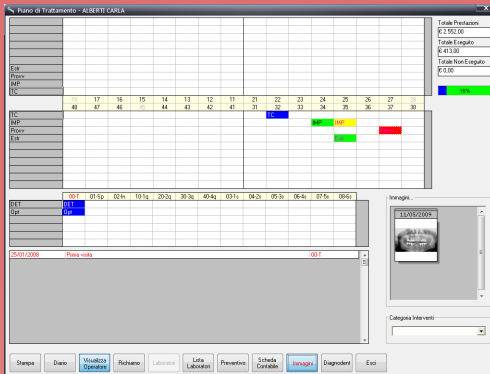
Piano di Trattamento - ALBERTI CARLA

Totale Prestazioni
€ 2.552,00
Totale Eseguito
€ 413,00
Totale Non Eseguito
€ 0,00
16%

Estr
Provv
IMP
TC

| 18 | 17 | 16 | 15 | 14 | 13 | 12 | 11 | 21 | 22 | 23 | 24 | 25 | 26 | 27 | 28 |
|---|---|---|---|---|---|---|---|---|---|---|---|---|---|---|---|
| 48 | 47 | 46 | 45 | 44 | 43 | 42 | 41 | 31 | 32 | 33 | 34 | 35 | 36 | 37 | 38 |

TC
IMP
Provv
Estr

TC
IMP
IMP
Estr

| | 00-T | 01-5p | 02-Is | 10-1q | 20-2q | 30-3q | 40-4q | 03-1s | 04-2s | 05-3s | 06-4s | 07-5s | 08-6s |
|---|---|---|---|---|---|---|---|---|---|---|---|---|---|
| DET | DET | | | | | | | | | | | | |
| Opt | Opt | | | | | | | | | | | | |

25/01/2008 Prima visita 00-T

Immagini..
11/05/2009

Categoria Interventi

Stampa | Diario | Visualizza Operatore | Richiamo | Laboratori | Lista Laboratori | Preventivo | Scheda Contabile | Immagini | Diagnodent | Esci